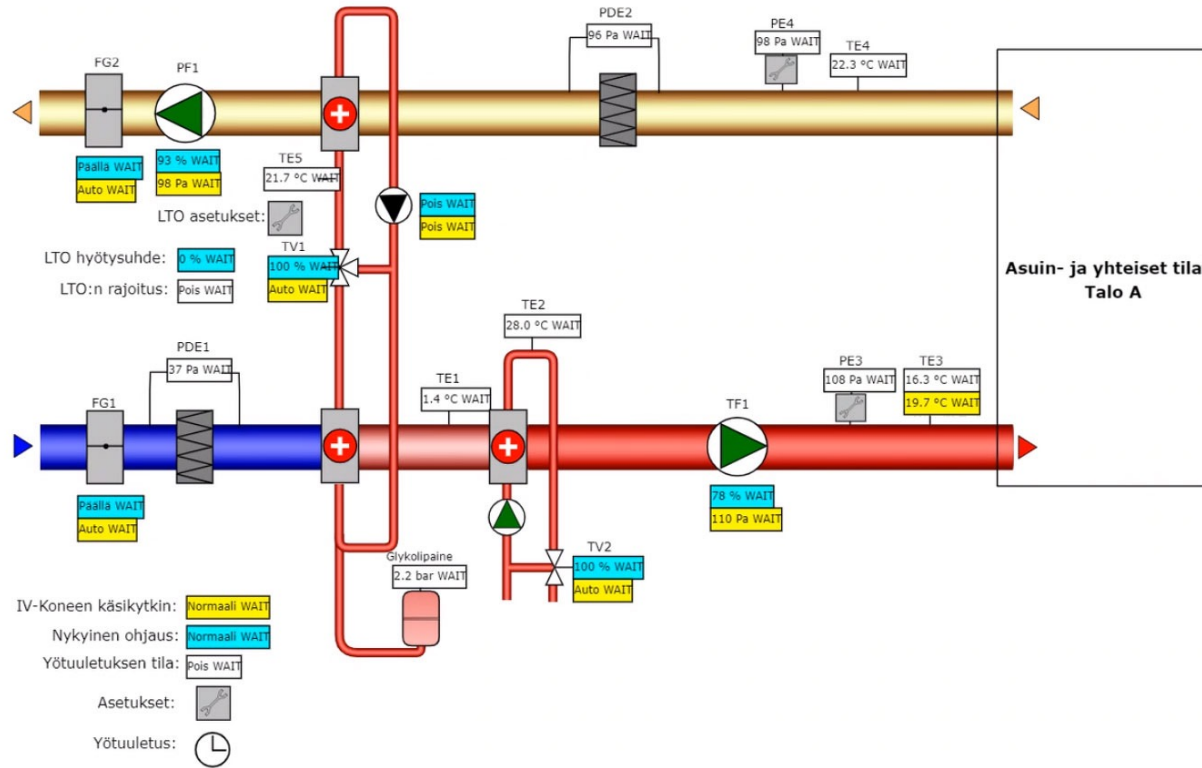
PDE2
96 Pa WAIT
PE4
98 Pa WAIT
TE4
22.3 °C WAIT
FG2
PF1
Päällä WAIT
Auto WAIT
93 % WAIT
98 Pa WAIT
TE5
21.7 °C WAIT
Pois WAIT
Pois WAIT
LTO asetukset:
TV1
LTO hyötysuhde: 0 % WAIT
100 % WAIT
Auto WAIT
LTO:n rajoitus: Pois WAIT

Asuin- ja yhteiset tila
Talo A

TE2
28.0 °C WAIT
PDE1
37 Pa WAIT
TE1
1.4 °C WAIT
PE3
108 Pa WAIT
TE3
16.3 °C WAIT
19.7 °C WAIT
FG1
TF1
Päällä WAIT
Auto WAIT
78 % WAIT
110 Pa WAIT
TV2
100 % WAIT
Auto WAIT
Glykolipaine
2.2 bar WAIT

IV-Koneen käsikytkin: Normaali WAIT
Nykyinen ohjaus: Normaali WAIT
Yötuuletuksen tila: Pois WAIT
Asetukset:
Yötuuletus: